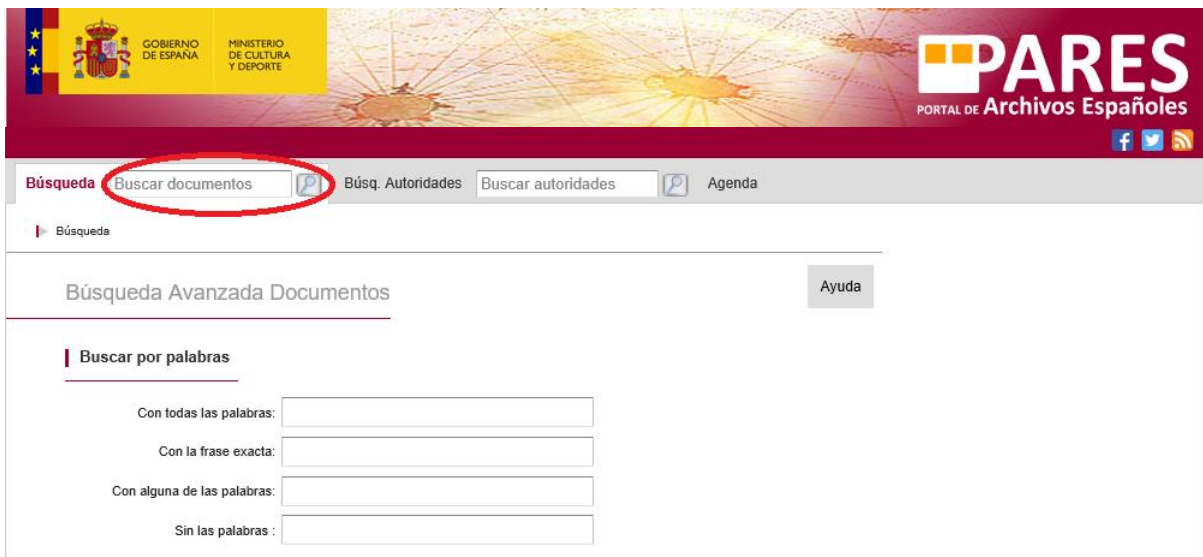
GOBIERNO DE ESPAÑA

MINISTERIO DE CULTURA Y DEPORTE

PARES

PORTAL DE Archivos Españoles

Búsqueda Buscar documentos

Búsq. Autoridades Buscar autoridades

Agenda

Búsqueda

Búsqueda Avanzada Documentos

Ayuda

Buscar por palabras

Con todas las palabras:

Con la frase exacta:

Con alguna de las palabras:

Sin las palabras :